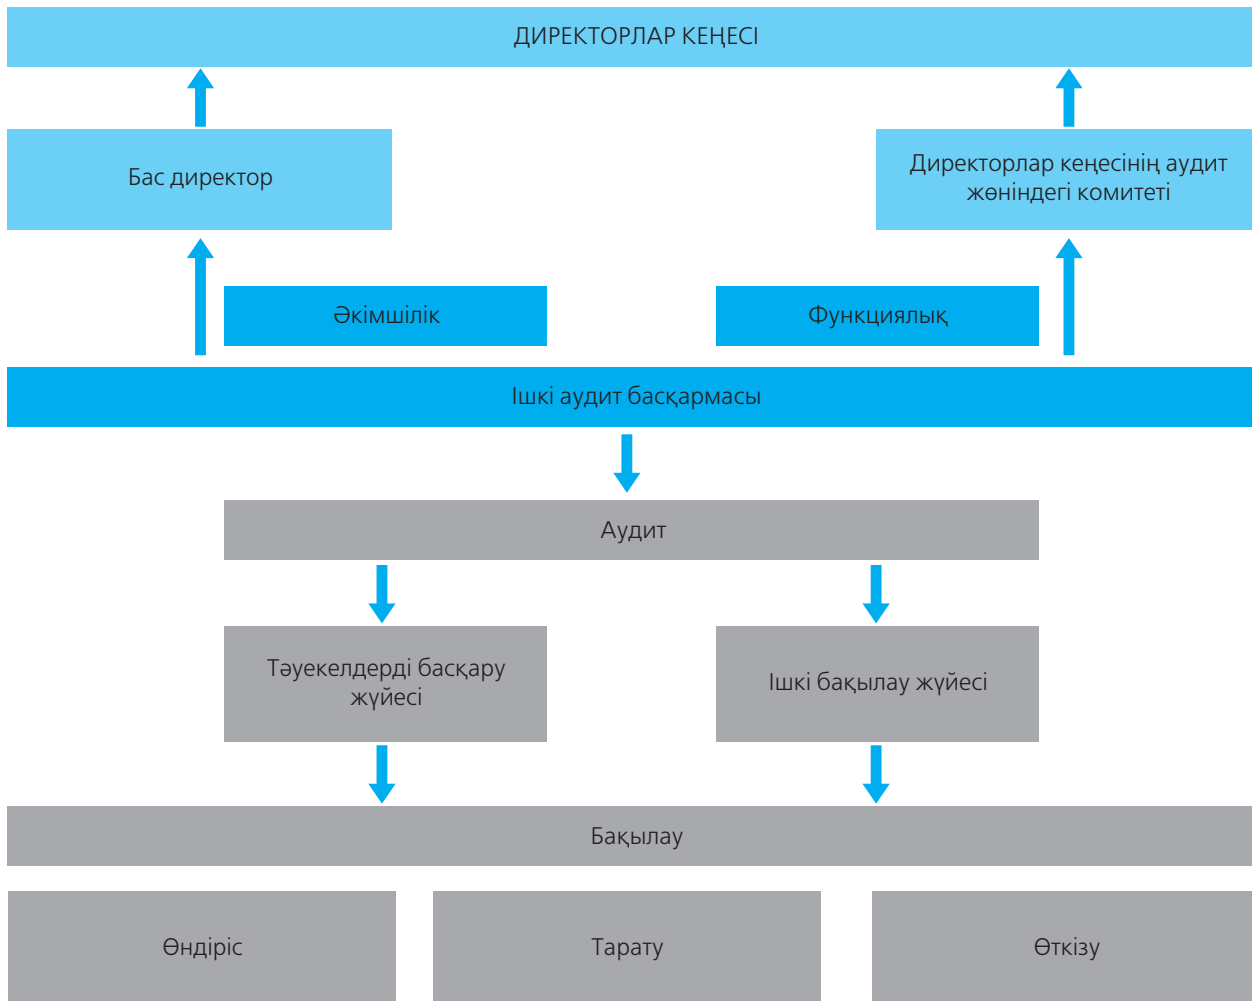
ДИРЕКТОРЛАР КЕҢЕСІ

Бас директор

Директорлар кеңесінің аудит жөніндегі комитеті

Әкімшілік

Функциялық

Ішкі аудит басқармасы

Аудит

Тәуекелдерді басқару жүйесі

Ішкі бақылау жүйесі

Бақылау

Өндіріс

Тарату

Өткізу